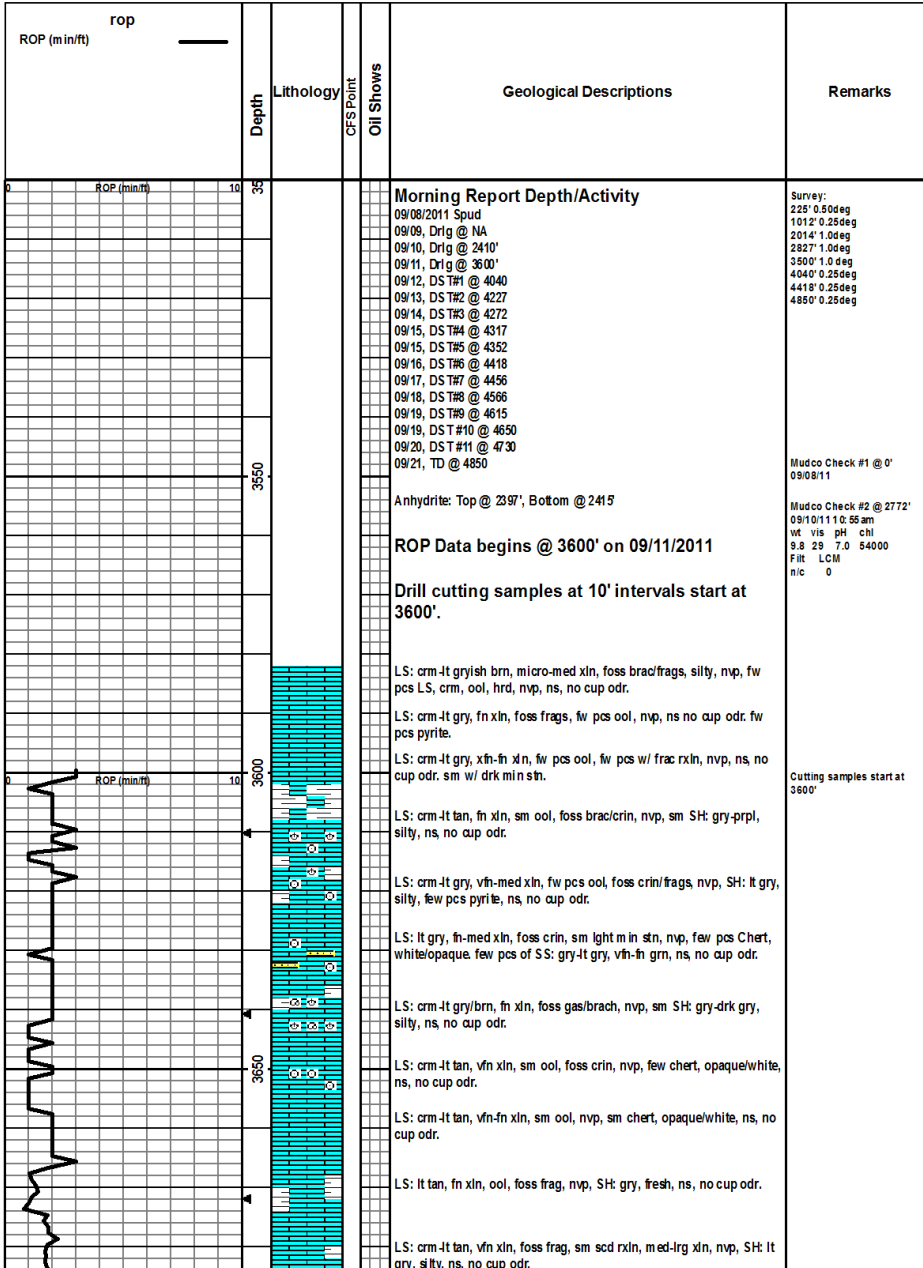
rop
ROP (min/ft)

Depth

Lithology

CFS Point

Oil Shows

Geological Descriptions

Remarks

0 ROP (min/ft) 10

35

Morning Report Depth/Activity
09/08/2011 Spud
09/09, Drlg @ NA
09/10, Drlg @ 2410'
09/11, Drlg @ 3600'
09/12, DST#1 @ 4040
09/13, DST#2 @ 4227
09/14, DST#3 @ 4272
09/15, DST#4 @ 4317
09/15, DST#5 @ 4352
09/16, DST#6 @ 4418
09/17, DST#7 @ 4456
09/18, DST#8 @ 4566
09/19, DST#9 @ 4615
09/19, DST#10 @ 4650
09/20, DST#11 @ 4730
09/21, TD @ 4850

Survey:
225' 0.50deg
1012' 0.25deg
2014' 1.0deg
2827' 1.0deg
3500' 1.0 deg
4040' 0.25deg
4418' 0.25deg
4850' 0.25deg

3550

Mudco Check #1 @ 0'
09/08/11

Anhydrite: Top @ 2397', Bottom @ 2415'

Mudco Check #2 @ 2772'
09/10/11 10:55 am
wt vis pH chl
9.8 29 7.0 54000
Filt LCM
n/c 0

ROP Data begins @ 3600' on 09/11/2011

Drill cutting samples at 10' intervals start at 3600'.

LS: crm-lt gryish brn, micro-med xln, foss brac/frags, silty, nvp, fw pcs LS, crm, ool, hrd, nvp, ns, no cup odr.

LS: crm-lt gry, fn xln, foss frags, fw pcs ool, nvp, ns no cup odr. fw pcs pyrite.

LS: crm-lt gry, xfn-fn xln, fw pcs ool, fw pcs w/ frac rxln, nvp, ns, no cup odr. sm w/ drk min stn.

0 ROP (min/ft) 10

3600

Cutting samples start at 3600'

LS: crm-lt tan, fn xln, sm ool, foss brac/crin, nvp, sm SH: gry-prpl, silty, ns, no cup odr.

LS: crm-lt gry, vfn-med xln, fw pcs ool, foss crin/frags, nvp, SH: lt gry, silty, few pcs pyrite, ns, no cup odr.

LS: lt gry, fn-med xln, foss crin, sm lght min stn, nvp, few pcs Chert, white/opaque. few pcs of SS: gry-lt gry, vfn-fn grn, ns, no cup odr.

LS: crm-lt gry/brn, fn xln, foss gas/brach, nvp, sm SH: gry-drk gry, silty, ns, no cup odr.

3650

LS: crm-lt tan, vfn xln, sm ool, foss crin, nvp, few chert, opaque/white, ns, no cup odr.

LS: crm-lt tan, vfn-fn xln, sm ool, nvp, sm chert, opaque/white, ns, no cup odr.

LS: lt tan, fn xln, ool, foss frag, nvp, SH: gry, fresh, ns, no cup odr.

LS: crm-lt tan, vfn xln, foss frag, sm scd rxln, med-lrg xln, nvp, SH: lt gry, silty, ns, no cup odr.